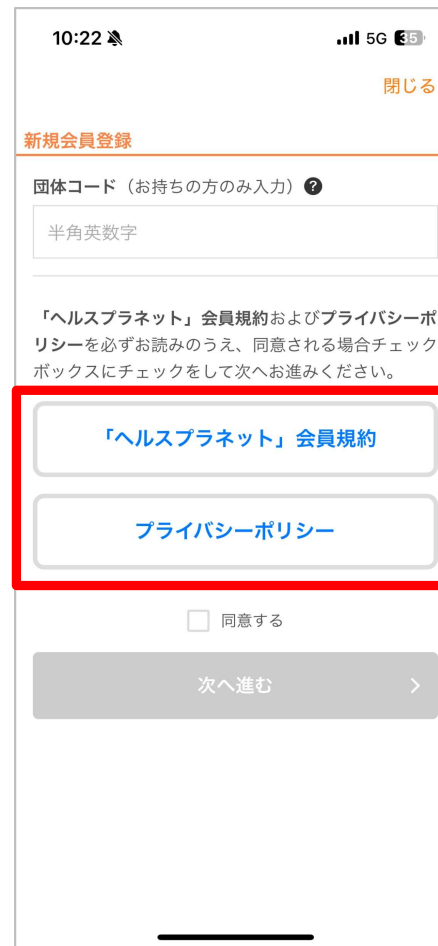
10:22

5G 35

閉じる

新規会員登録

団体コード（お持ちの方のみ入力）?

半角英数字

「ヘルスプラネット」会員規約およびプライバシーポリシーを必ずお読みのうえ、同意される場合チェックボックスにチェックをして次へお進みください。

「ヘルスプラネット」会員規約

プライバシーポリシー

同意する

次へ進む